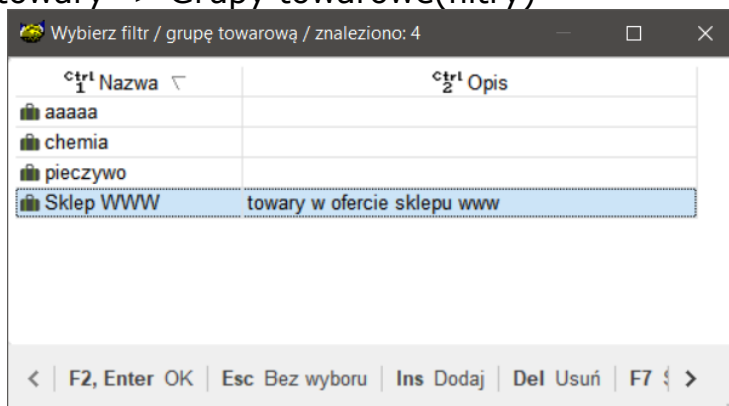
towary -> Grupy towarowe(filtry)

Wybierz filtr / grupę towarową / znaleziono: 4

| Ctrl 1 Nazwa | Ctrl 2 Opis |
|---|---|
| aaaaa | |
| chemia | |
| pieczywo | |
| Sklep WWW | towary w ofercie sklepu www |

< | F2, Enter OK | Esc Bez wyboru | Ins Dodaj | Del Usuń | F7 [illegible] >